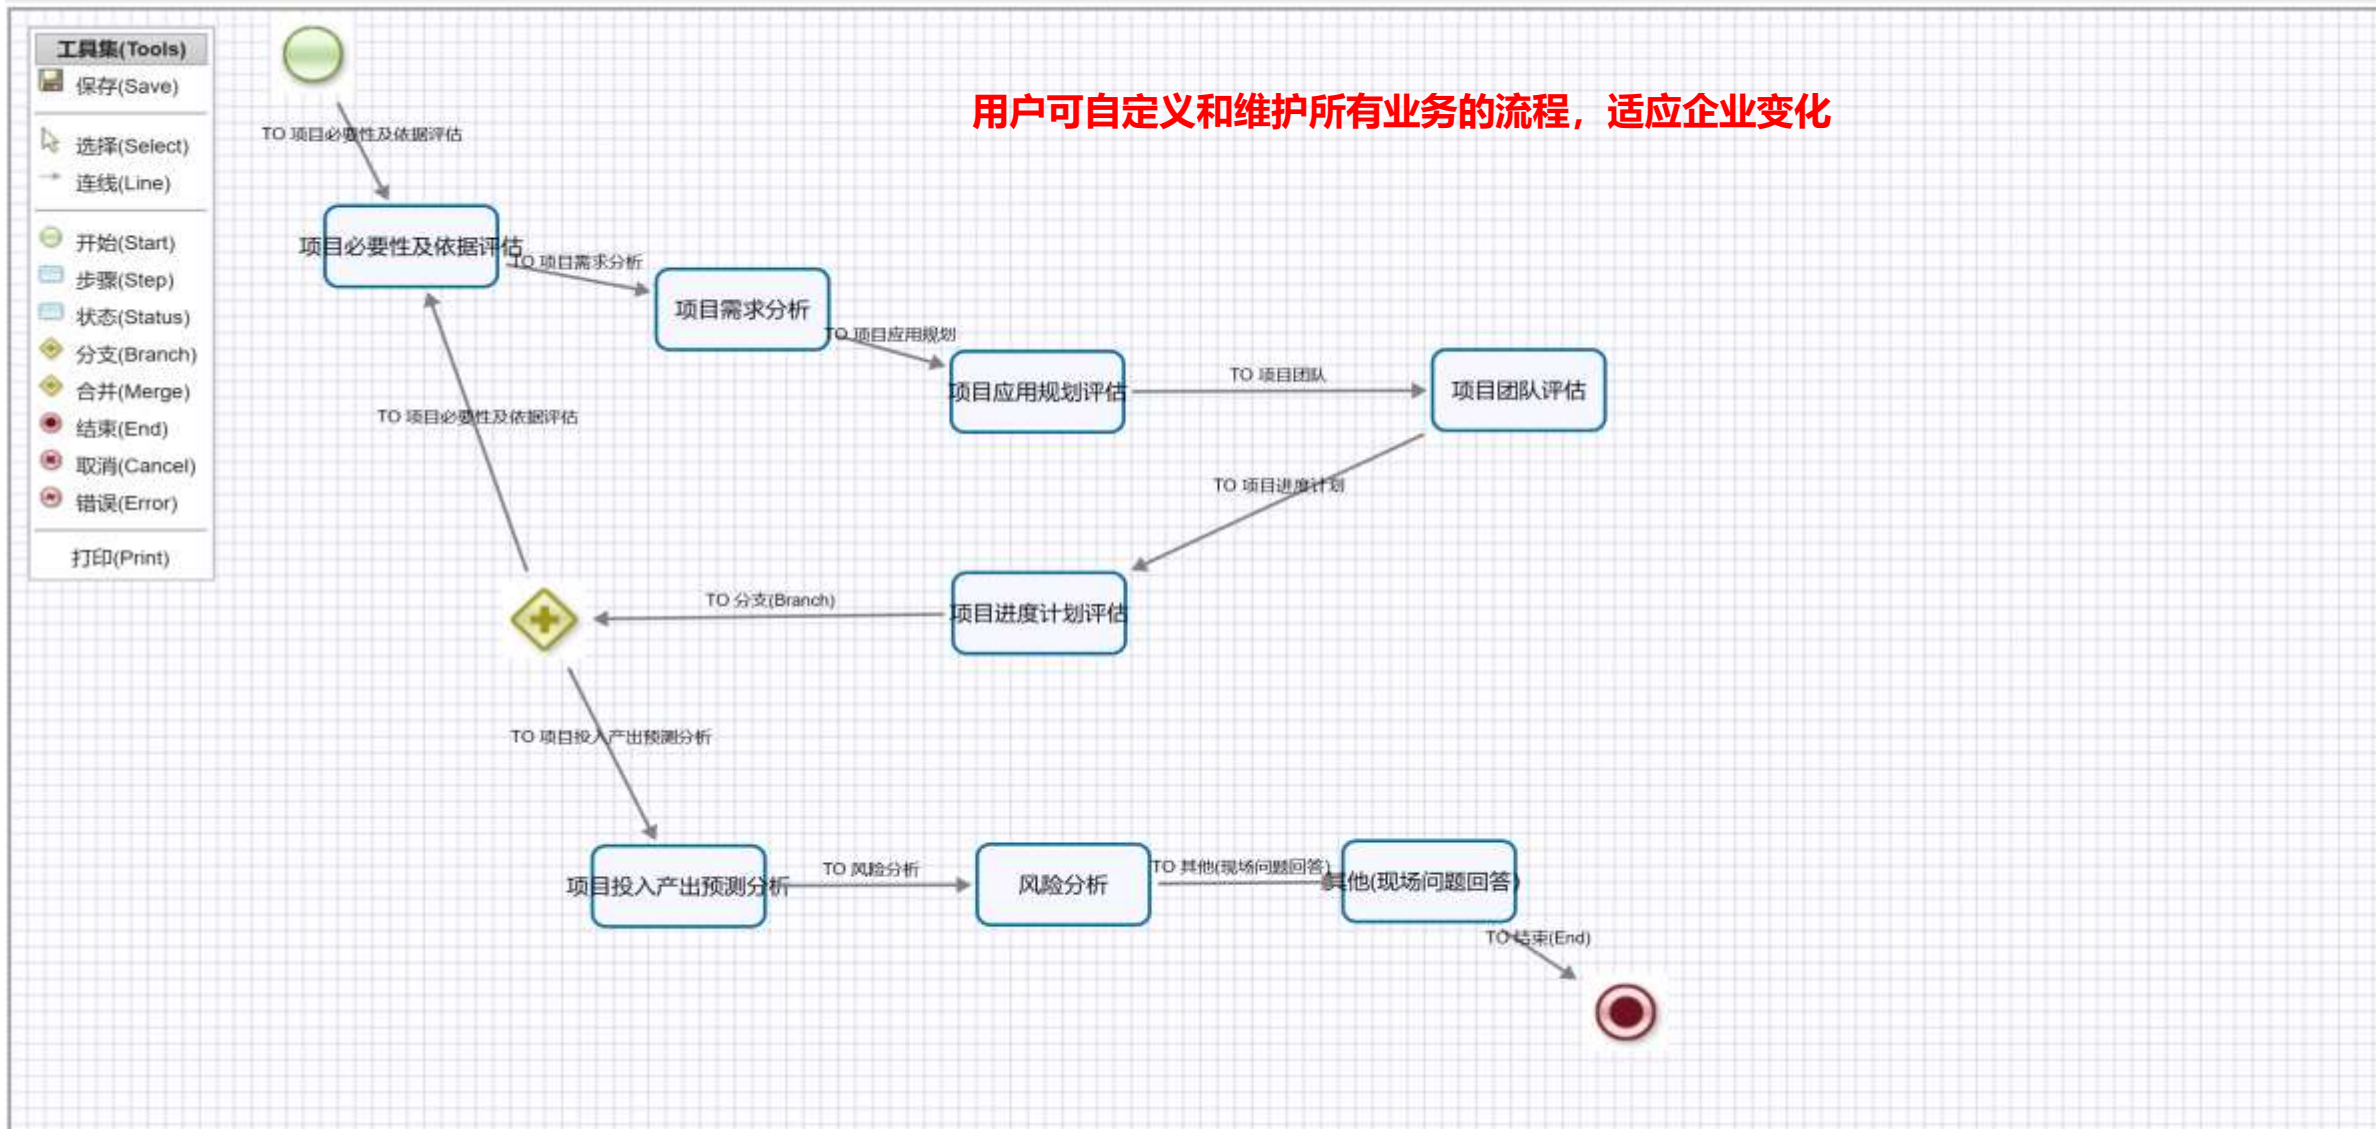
工具集(Tools)
保存(Save)
选择(Select)
连线(Line)
开始(Start)
步骤(Step)
状态(Status)
分支(Branch)
合并(Merge)
结束(End)
取消(Cancel)
错误(Error)
打印(Print)

用户可自定义和维护所有业务的流程，适应企业变化

TO 项目必要性及依据评估
项目必要性及依据评估
TO 项目需求分析
项目需求分析
TO 项目应用规划
项目应用规划评估
TO 项目团队
项目团队评估
TO 项目必要性及依据评估
TO 项目进度计划
项目进度计划评估
TO 分支(Branch)
TO 项目投入产出预测分析
项目投入产出预测分析
TO 风险分析
风险分析
TO 其他(现场问题回答)
其他(现场问题回答)
TO 结束(End)